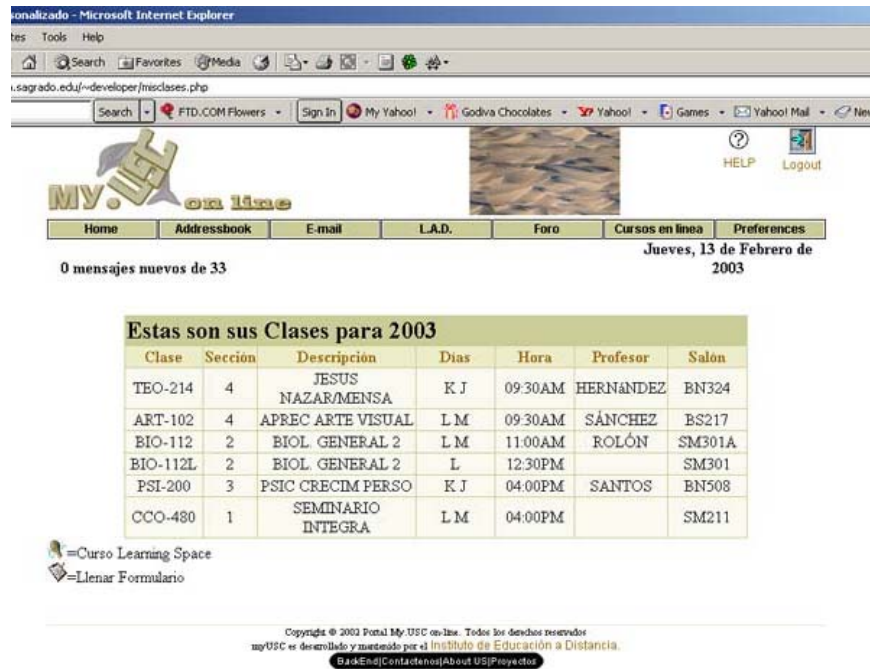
sonalizado - Microsoft Internet Explorer
tes Tools Help
Search Favorites Media
.sagrado.edu/~developer/misclases.php
Search FTD.COM Flowers Sign In My Yahoo! Godiva Chocolates Yahoo! Games Yahoo! Mail Ne

My.USC on line

HELP Logout

| Home | Addressbook | E-mail | L.A.D. | Foro | Cursos en linea | Preferences |
|---|---|---|---|---|---|---|

Jueves, 13 de Febrero de 2003

0 mensajes nuevos de 33

Estas son sus Clases para 2003

| Clase | Sección | Descripción | Dias | Hora | Profesor | Salón |
|---|---|---|---|---|---|---|
| TEO-214 | 4 | JESUS NAZAR/MENSA | K J | 09:30AM | HERNáNDEZ | BN324 |
| ART-102 | 4 | APREC ARTE VISUAL | L M | 09:30AM | SÁNCHEZ | BS217 |
| BIO-112 | 2 | BIOL. GENERAL 2 | L M | 11:00AM | ROLÓN | SM301A |
| BIO-112L | 2 | BIOL. GENERAL 2 | L | 12:30PM | | SM301 |
| PSI-200 | 3 | PSIC CRECIM PERSO | K J | 04:00PM | SANTOS | BN508 |
| CCO-480 | 1 | SEMINARIO INTEGRA | L M | 04:00PM | | SM211 |

=Curso Learning Space
=Llenar Formulario

Copyright © 2002 Portal My.USC on-line. Todos los derechos reservados
myUSC es desarrollado y mantenido por el Instituto de Educación a Distancia.
BackEnd|Contactenos|About US|Proyectos